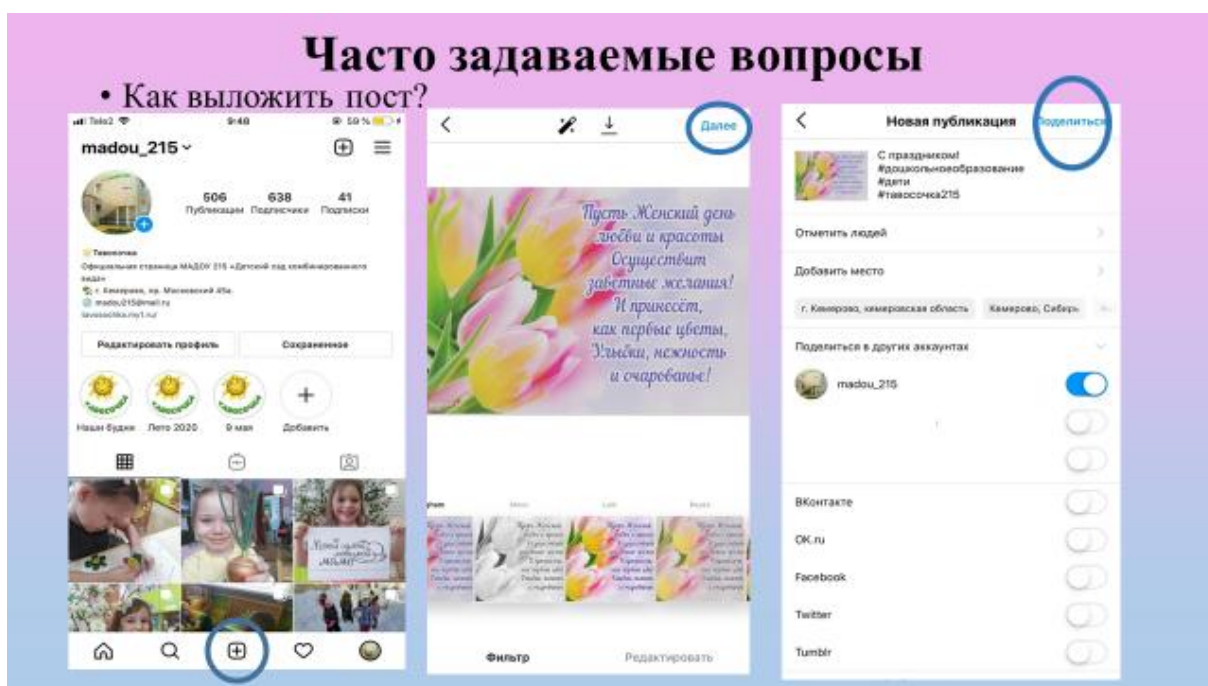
Часто задаваемые вопросы

• Как выложить пост?

Tele2 9:48 59 %

madou_215

506 Публикации 638 Подписчики 41 Подписки

Тавосочка
Официальная страница МАДОУ 215 «Детский сад комбинированного вида»
г. Кемерово, пр. Московский 45а.
madou215@mail.ru
tavosochka.my1.ru/

Редактировать профиль
Сохраненное

Наши будни
Лето 2020
9 мая
Добавить

Далее

Пусть Женский день любви и красоты Осуществит заветные желания! И принесёт, как первые цветы, Улыбки, нежность и очарованье!

Фильтр
Редактировать

Новая публикация
Поделиться

С праздником!
#дошкольноеобразование
#дети
#тавосочка215

Отметить людей
Добавить место
г. Кемерово, кемеровская область
Кемерово, Сибирь
Поделиться в других аккаунтах
madou_215
ВКонтакте
OK.ru
Facebook
Twitter
Tumblr